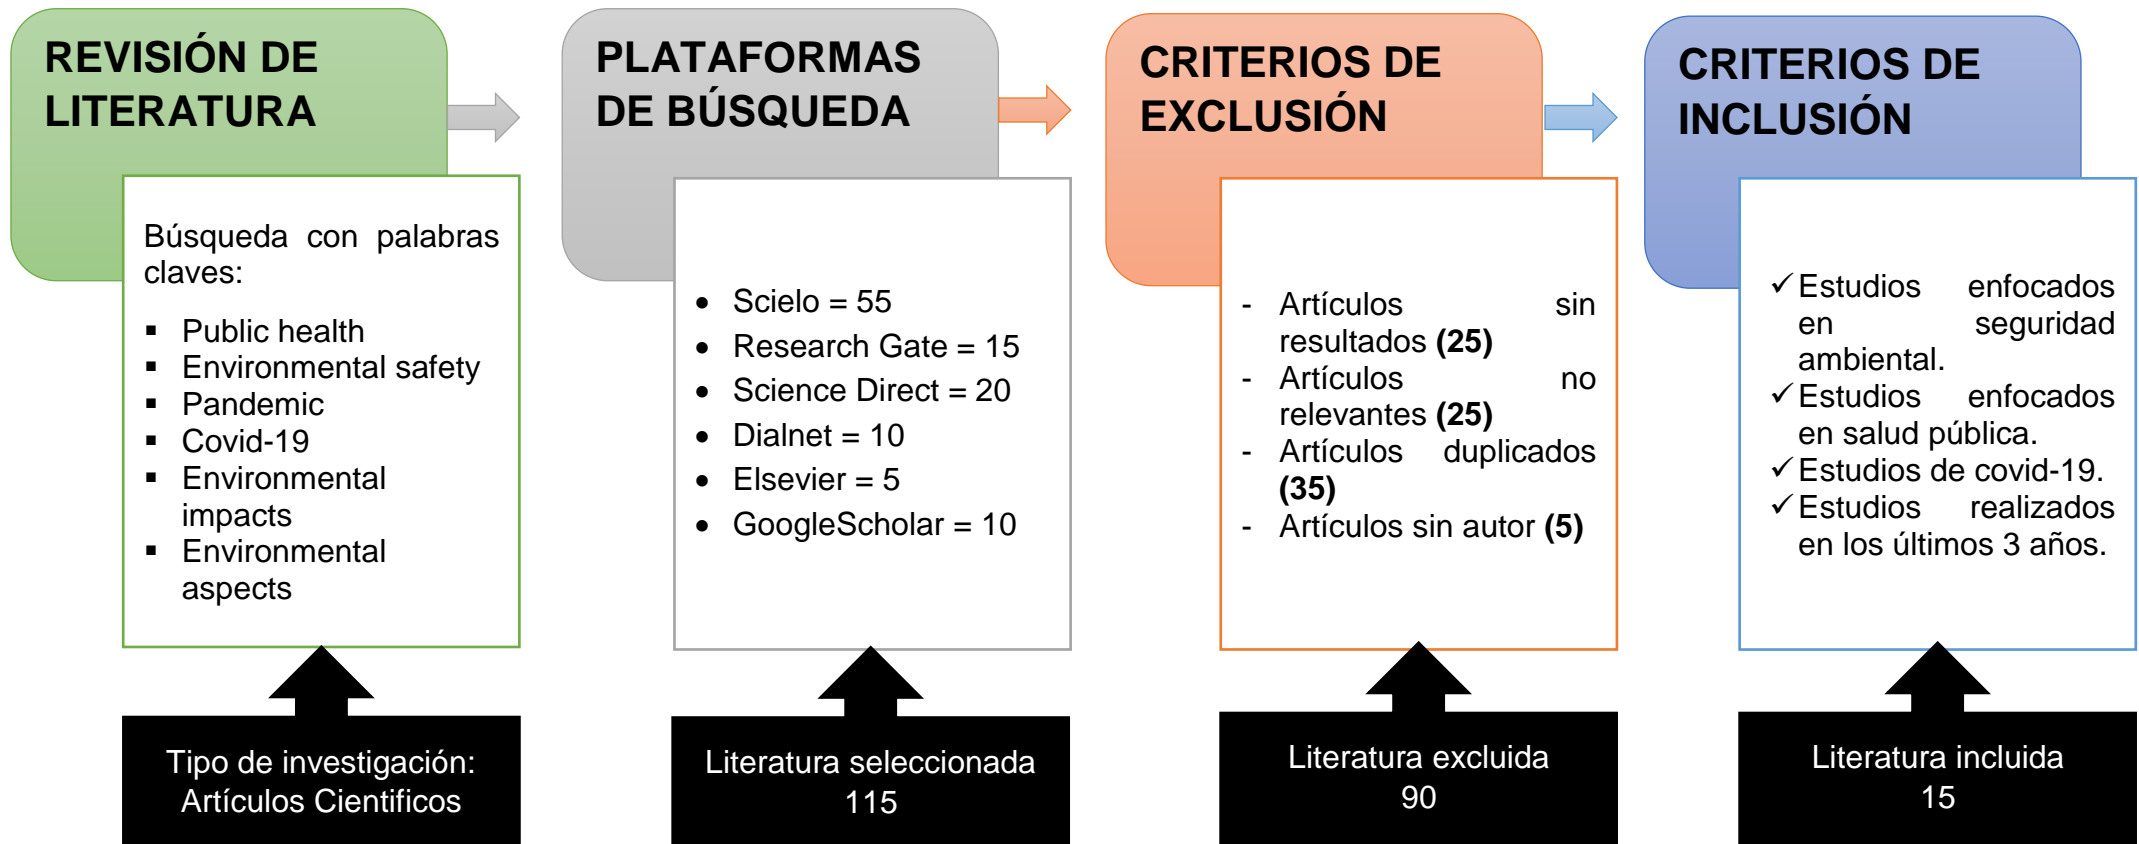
REVISIÓN DE LITERATURA

Búsqueda con palabras claves:

- Public health
- Environmental safety
- Pandemic
- Covid-19
- Environmental impacts
- Environmental aspects

Tipo de investigación: Artículos Cientificos

PLATAFORMAS DE BÚSQUEDA

- Scielo = 55
- Research Gate = 15
- Science Direct = 20
- Dialnet = 10
- Elsevier = 5
- GoogleScholar = 10

Literatura seleccionada 115

CRITERIOS DE EXCLUSIÓN

- Artículos sin resultados **(25)**
- Artículos no relevantes **(25)**
- Artículos duplicados **(35)**
- Artículos sin autor **(5)**

Literatura excluida 90

CRITERIOS DE INCLUSIÓN

✓ Estudios enfocados en seguridad ambiental.
✓ Estudios enfocados en salud pública.
✓ Estudios de covid-19.
✓ Estudios realizados en los últimos 3 años.

Literatura incluida 15